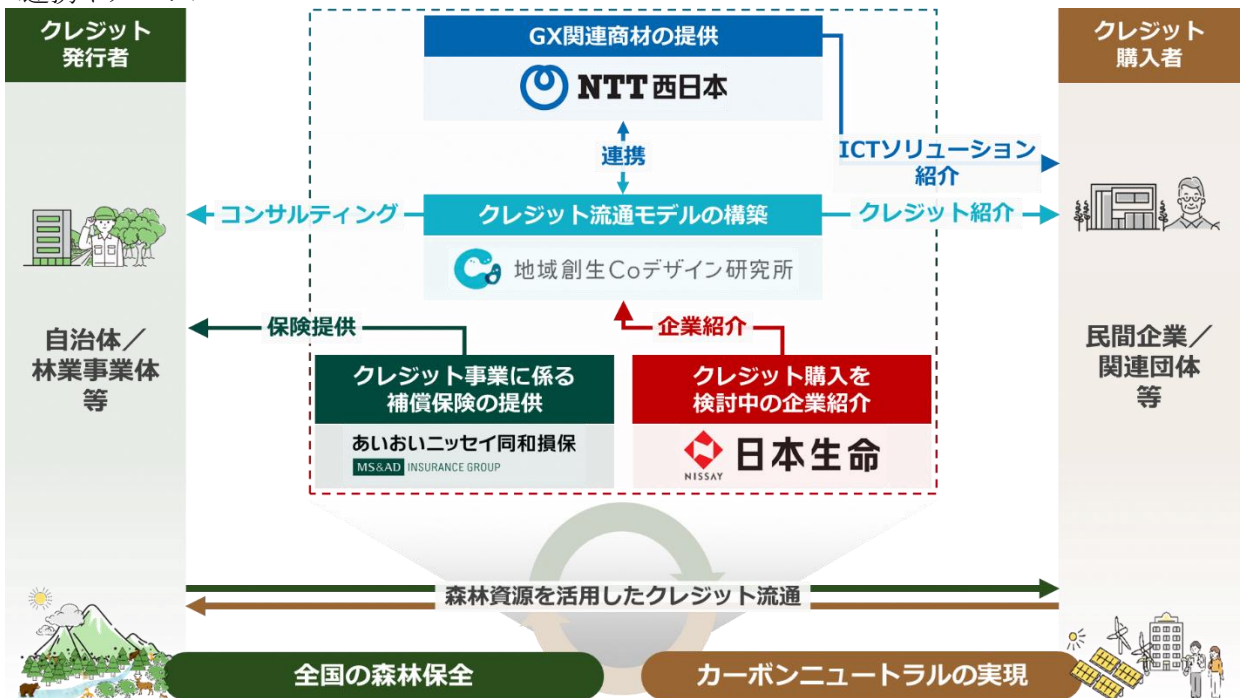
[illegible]

クレジット発行者

GX関連商材の提供

NTT西日本

連携

ICTソリューション紹介

クレジット購入者

コンサルティング

クレジット流通モデルの構築

クレジット紹介

地域創生Coデザイン研究所

保険提供

企業紹介

自治体／林業事業体等

クレジット事業に係る補償保険の提供

あいおいニッセイ同和損保
MS&AD INSURANCE GROUP

クレジット購入を検討中の企業紹介

NISSAY 日本生命

民間企業／関連団体等

森林資源を活用したクレジット流通

全国の森林保全

カーボンニュートラルの実現